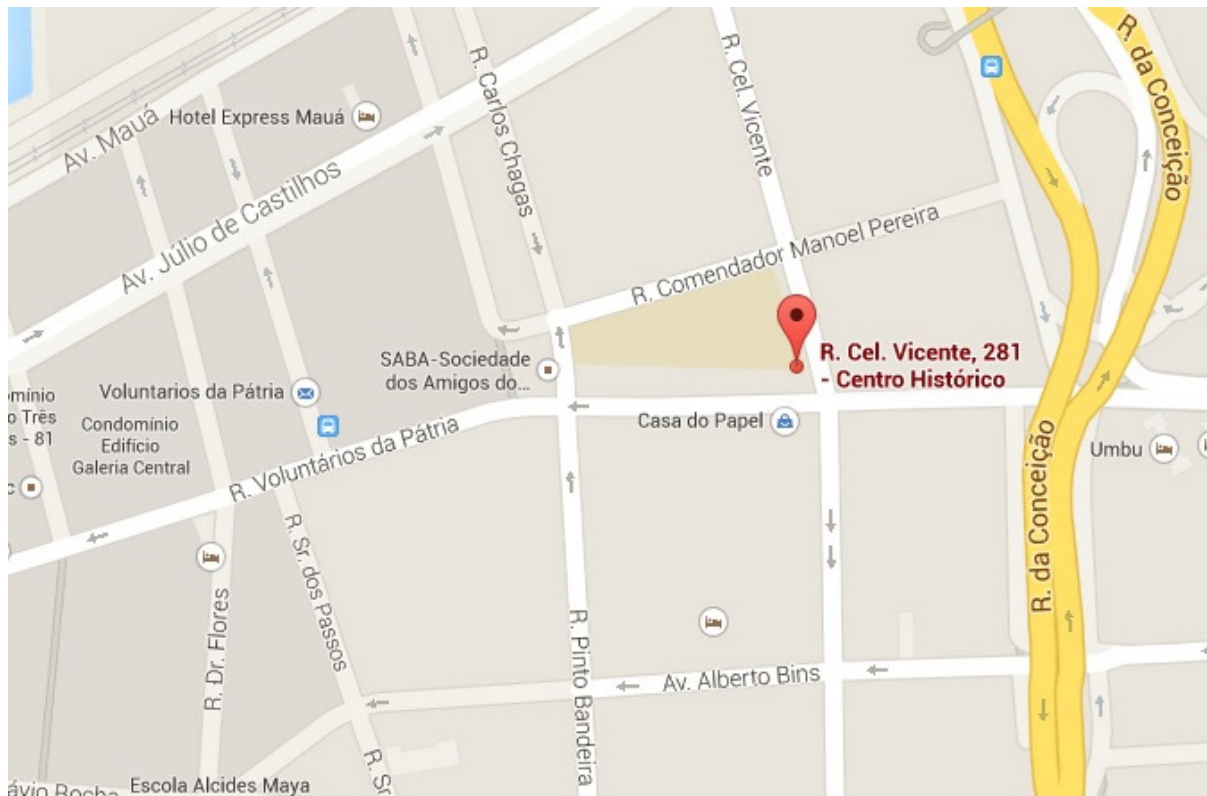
Av. Mauá
Hotel Express Mauá
Av. Júlio de Castilhos
R. Carlos Chagas
R. Cel. Vicente
R. da Conceição
R. Comendador Manoel Pereira
R. Cel. Vicente, 281 - Centro Histórico
SABA-Sociedade dos Amigos do...
ómínio o Três s - 81
Voluntarios da Pátria
Condomínio Edifício Galeria Central
R. Voluntários da Pátria
Casa do Papel
Umbu
R. da Conceição
R. Sr. dos Passos
R. Dr. Flores
R. Pinto Bandeira
Av. Alberto Bins
ávio Rocha
Escola Alcides Maya
R. S